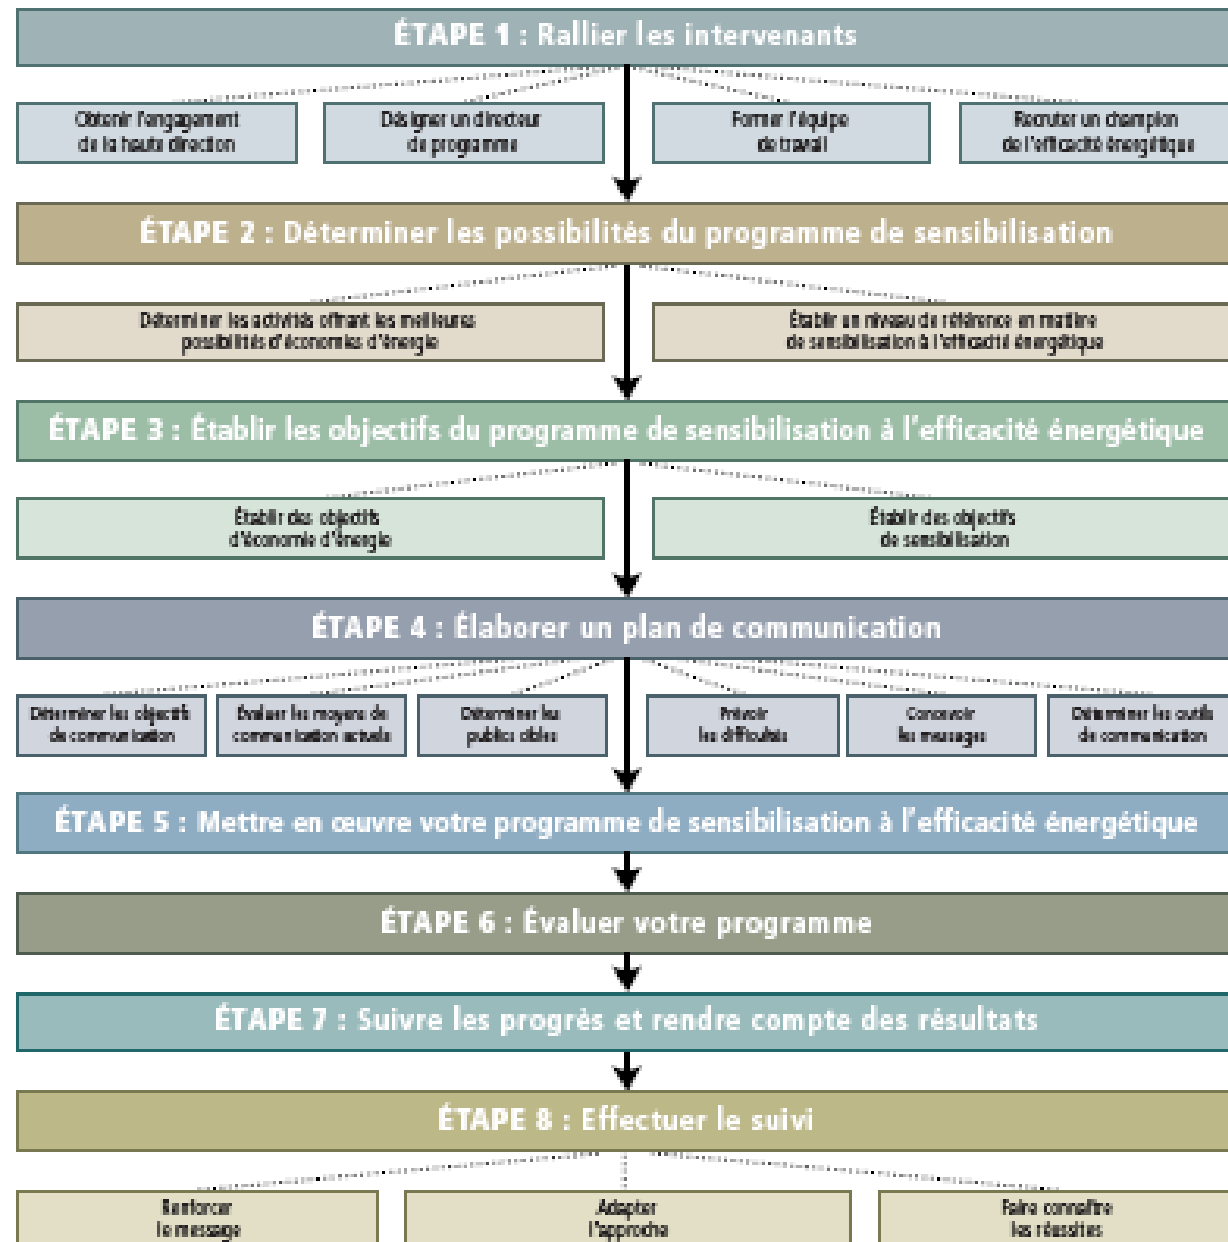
ÉTAPE 1 : Rallier les intervenants

Obtenir l'engagement de la haute direction

Désigner un directeur du programme

Former l'équipe de travail

Recruter un champion de l'efficacité énergétique

ÉTAPE 2 : Déterminer les possibilités du programme de sensibilisation

Déterminer les activités offrant les meilleures possibilités d'économies d'énergie

Établir un niveau de référence en matière de sensibilisation à l'efficacité énergétique

ÉTAPE 3 : Établir les objectifs du programme de sensibilisation à l'efficacité énergétique

Établir des objectifs d'économie d'énergie

Établir des objectifs de sensibilisation

ÉTAPE 4 : Élaborer un plan de communication

Déterminer les objectifs de communication

Évaluer les moyens de communication actuels

Déterminer les publics cibles

Prévoir les difficultés

Concevoir les messages

Déterminer les outils de communication

ÉTAPE 5 : Mettre en œuvre votre programme de sensibilisation à l'efficacité énergétique

ÉTAPE 6 : Évaluer votre programme

ÉTAPE 7 : Suivre les progrès et rendre compte des résultats

ÉTAPE 8 : Effectuer le suivi

Renforcer le message

Adapter l'approche

Faire connaître les réussites